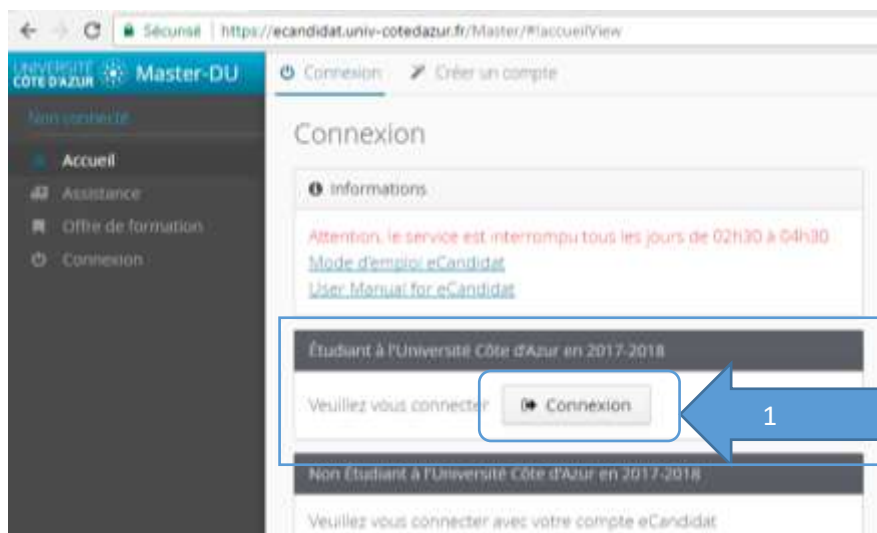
Sécurisé | https://ecandidat.univ-cotedazur.fr/Master/#!accueilView

UNIVERSITÉ CÔTE D'AZUR Master-DU

Connexion Créer un compte

Non connecté

Accueil
Assistance
Offre de formation
Connexion

Connexion

Informations

Attention, le service est interrompu tous les jours de 02h30 à 04h30
Mode d'emploi eCandidat
User Manual for eCandidat

Étudiant à l'Université Côte d'Azur en 2017-2018

Veuillez vous connecter

Connexion

1

Non Étudiant à l'Université Côte d'Azur en 2017-2018

Veuillez vous connecter avec votre compte eCandidat